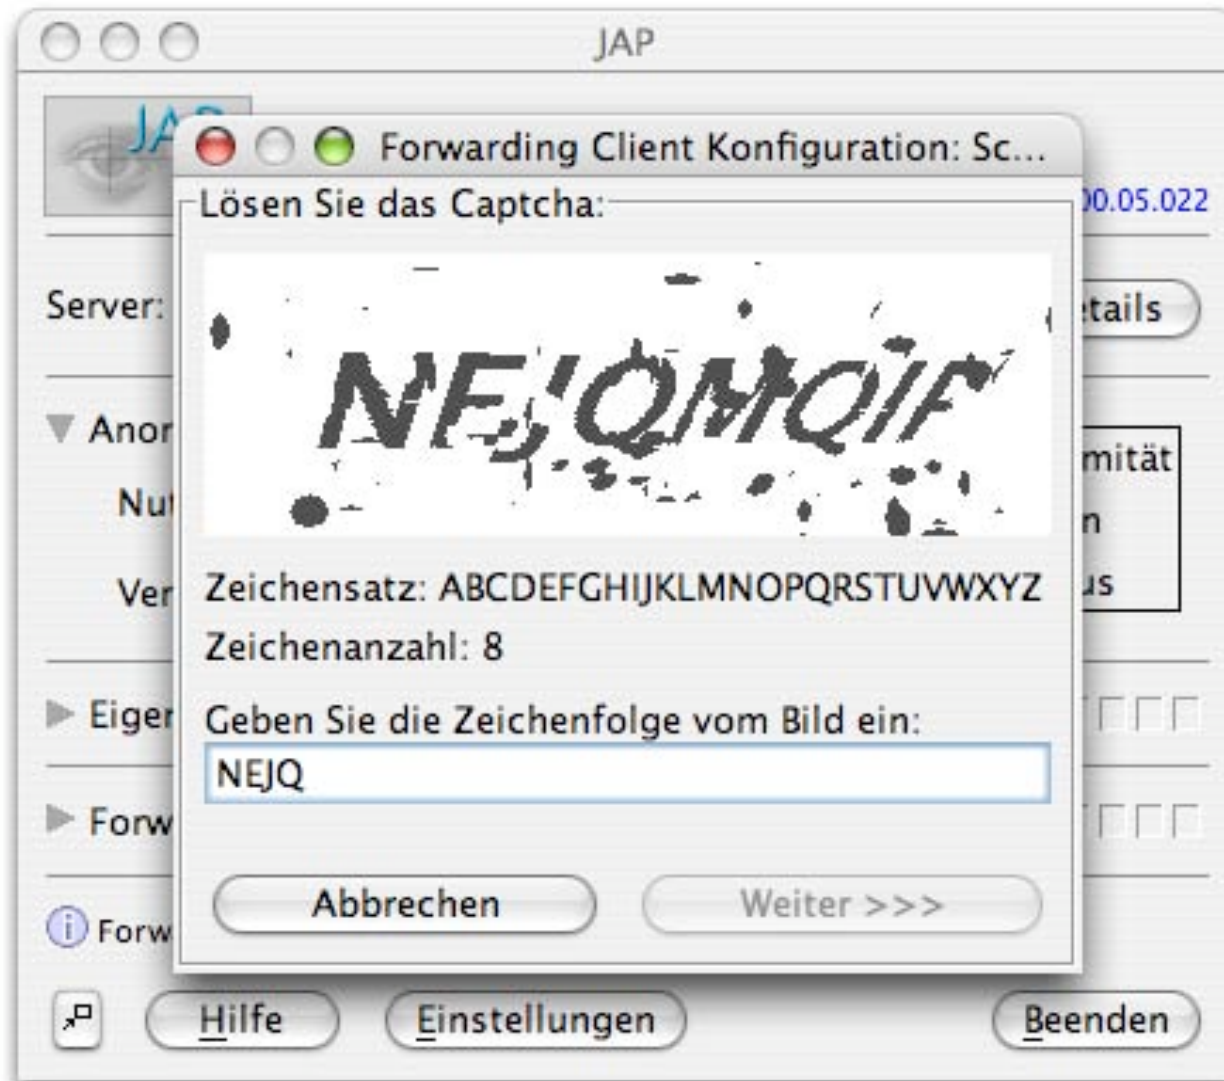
JAP

JAP

Forwarding Client Konfiguration: Sc...

Lösen Sie das Captcha:

NEJQMQIF

Zeichensatz: ABCDEFGHIJKLMNOPQRSTUVWXYZ

Zeichenanzahl: 8

Geben Sie die Zeichenfolge vom Bild ein:

NEJQ

Abbrechen

Weiter >>>

00.05.022

Server:

etails

Anor

mität

Nu

n

Ver

us

Eiger

Forw

Forw

Hilfe

Einstellungen

Beenden